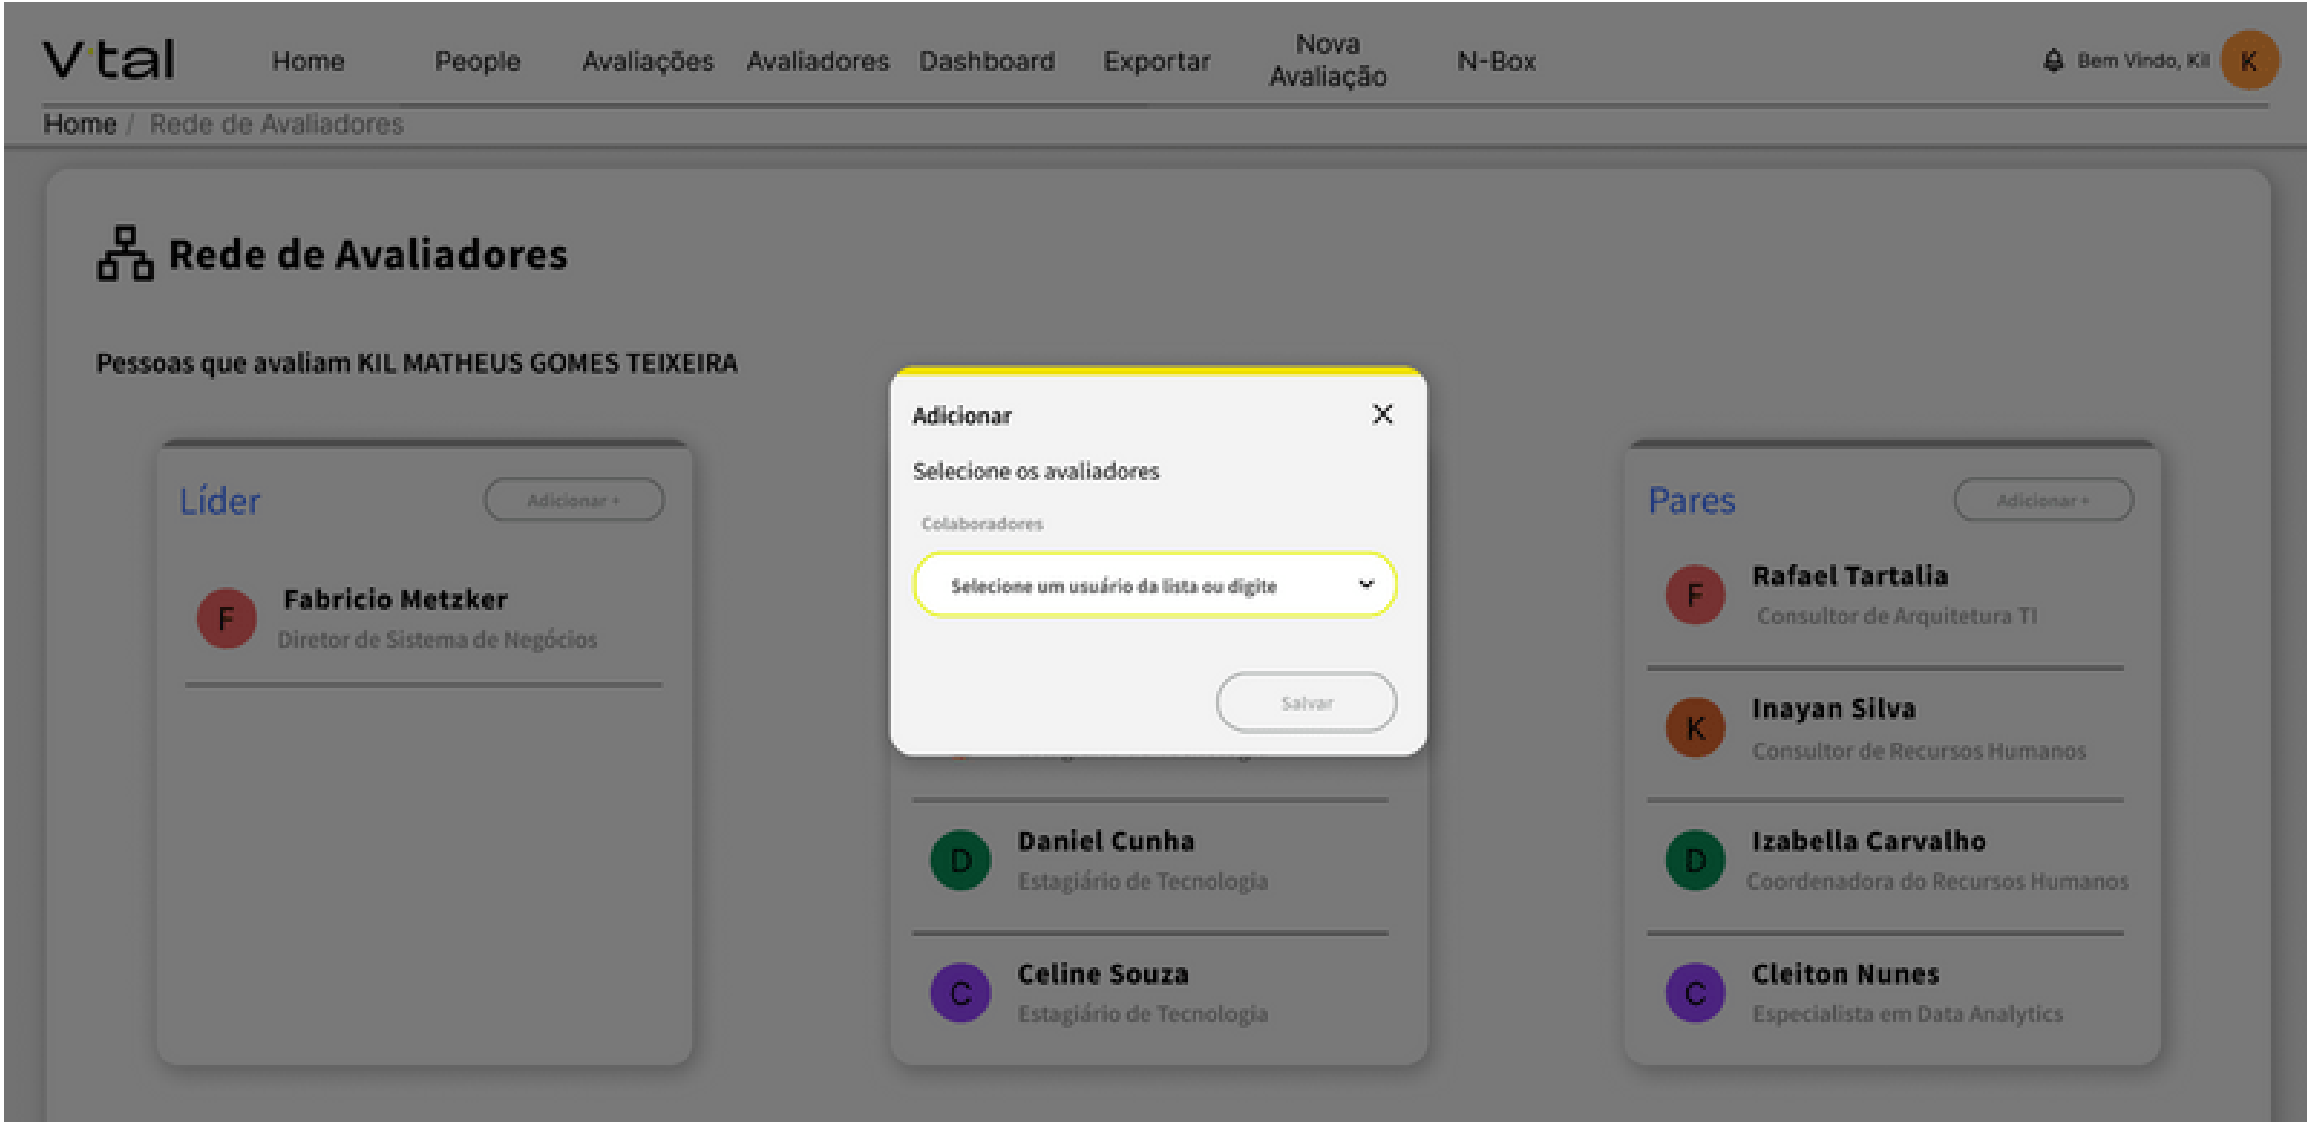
V·tal

Home People Avaliações Avaliadores Dashboard Exportar Nova Avaliação N-Box

Bem Vindo, Kil K

Home / Rede de Avaliadores

Rede de Avaliadores

Pessoas que avaliam KIL MATHEUS GOMES TEIXEIRA

Líder Adicionar +

F Fabricio Metzker
Diretor de Sistema de Negócios

Adicionar

Selecione os avaliadores

Colaboradores

Selecione um usuário da lista ou digite

Salvar

D Daniel Cunha
Estagiário de Tecnologia

C Celine Souza
Estagiário de Tecnologia

Pares Adicionar +

F Rafael Tartalia
Consultor de Arquitetura TI

K Inayan Silva
Consultor de Recursos Humanos

D Izabella Carvalho
Coordenadora do Recursos Humanos

C Cleiton Nunes
Especialista em Data Analytics